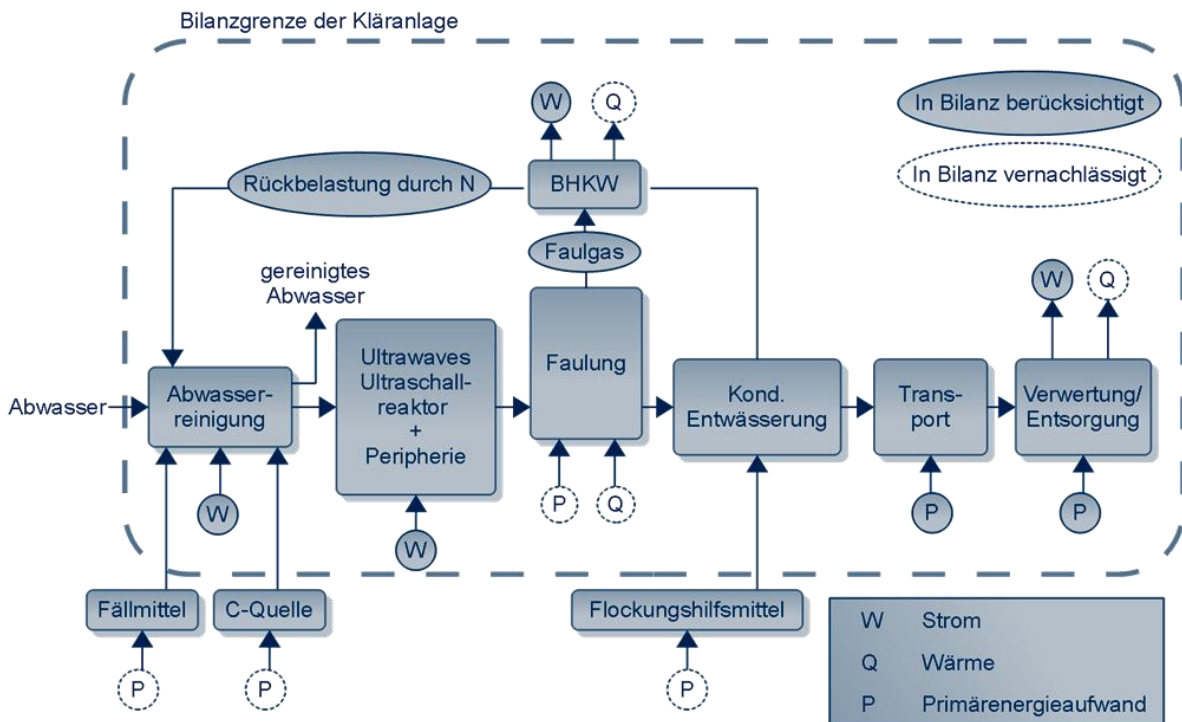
Bilanzgrenze der Kläranlage

W

Q

In Bilanz berücksichtigt

Rückbelastung durch N

BHKW

In Bilanz vernachlässigt

Faulgas

gereinigtes Abwasser

W

Q

Abwasser

Abwasserreinigung

Ultrawaves Ultraschallreaktor + Peripherie

Faulung

Kond. Entwässerung

Transport

Verwertung/ Entsorgung

W

P

Q

W

P

P

Fällmittel

C-Quelle

Flockungshilfsmittel

P

P

P

| W | Strom |
|---|---|
| Q | Wärme |
| P | Primärenergieaufwand |